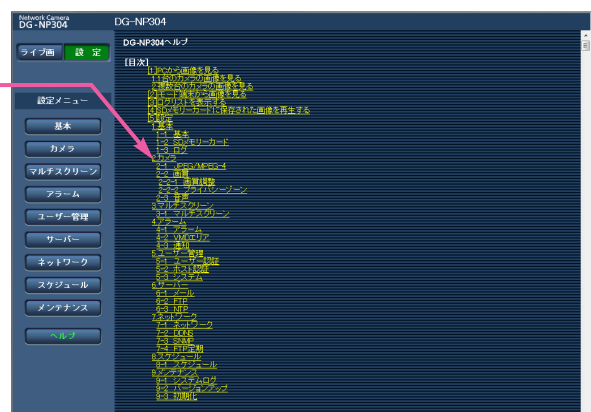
Network Camera
DG-NP304

DG-NP304

ライブ画
設定

設定メニュー

基本
カメラ
マルチスクリーン
アラーム
ユーザー管理
サーバー
ネットワーク
スケジュール
メンテナンス
ヘルプ

DG-NP304ヘルプ

[目次]
1.PCから画像を見る
1-1.単のカメラの画像を見る
1-2.複数のカメラの画像を見る
2.モード選択する画像を見る
3.ログリストを表示する
4.SDメモリーカードに保存された画像を再生する
5.設定
1.基本
1-1.基本
1-2.SDメモリーカード
1-3.ログ
2.カメラ
2-1.JPEG/MPEG-4
2-2.画質
2-2-1.画質調整
2-2-2.プライバシーゾーン
2-3.音声
3.マルチスクリーン
3-1.マルチスクリーン
4.アラーム
4-1.アラーム
4-2.VMDエリア
4-3.通知
5.ユーザー管理
5-1.ユーザー認証
5-2.ホスト認証
5-3.システム
6.サーバー
6-1.メール
6-2.FTP
6-3.NTP
7.ネットワーク
7-1.ネットワーク
7-2.DDNS
7-3.SNMP
7-4.FTP定期
8.スケジュール
8-1.スケジュール
9.メンテナンス
9-1.システムログ
9-2.バージョンアップ
9-3.初期化